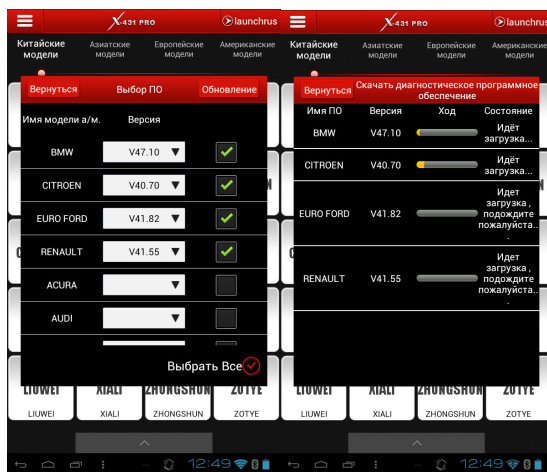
X-431 PRO
launchrus
Китайские модели
Азиатские модели
Европейские модели
Американские модели
Вернуться
Выбор ПО
Обновление
Имя модели а/м.
Версия
BMW
V47.10
CITROEN
V40.70
EURO FORD
V41.82
RENAULT
V41.55
ACURA
AUDI
Выбрать Все
LIUWEI
XIALI
ZHONGSHUN
ZOTYE
LIUWEI
XIALI
ZHONGSHUN
ZOTYE
12:49

X-431 PRO
launchrus
Китайские модели
Азиатские модели
Европейские модели
Американские модели
Вернуться
Скачать диагностическое программное обеспечение
Имя ПО
Версия
Ход
Состояние
BMW
V47.10
Идёт загрузка...
CITROEN
V40.70
Идёт загрузка...
EURO FORD
V41.82
Идет загрузка , подождите пожалуйста...
RENAULT
V41.55
Идет загрузка , подождите пожалуйста...
LIUWEI
XIALI
ZHONGSHUN
ZOTYE
LIUWEI
XIALI
ZHONGSHUN
ZOTYE
12:49